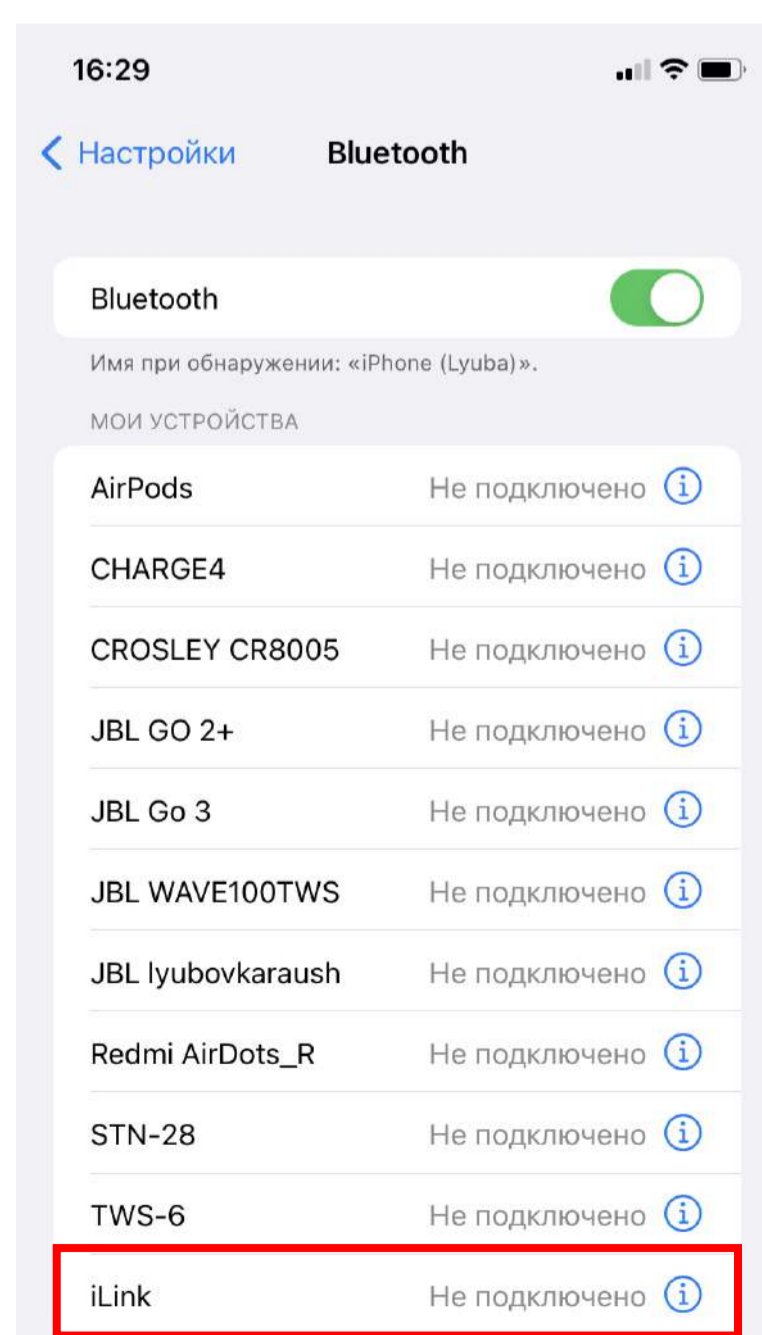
16:29

Настройки Bluetooth

Bluetooth

Имя при обнаружении: «iPhone (Lyuba)».

МОИ УСТРОЙСТВА

| | |
|---|---|
| AirPods | Не подключено |
| CHARGE4 | Не подключено |
| CROSLEY CR8005 | Не подключено |
| JBL GO 2+ | Не подключено |
| JBL Go 3 | Не подключено |
| JBL WAVE100TWS | Не подключено |
| JBL lyubovkaraush | Не подключено |
| Redmi AirDots_R | Не подключено |
| STN-28 | Не подключено |
| TWS-6 | Не подключено |
| iLink | Не подключено |